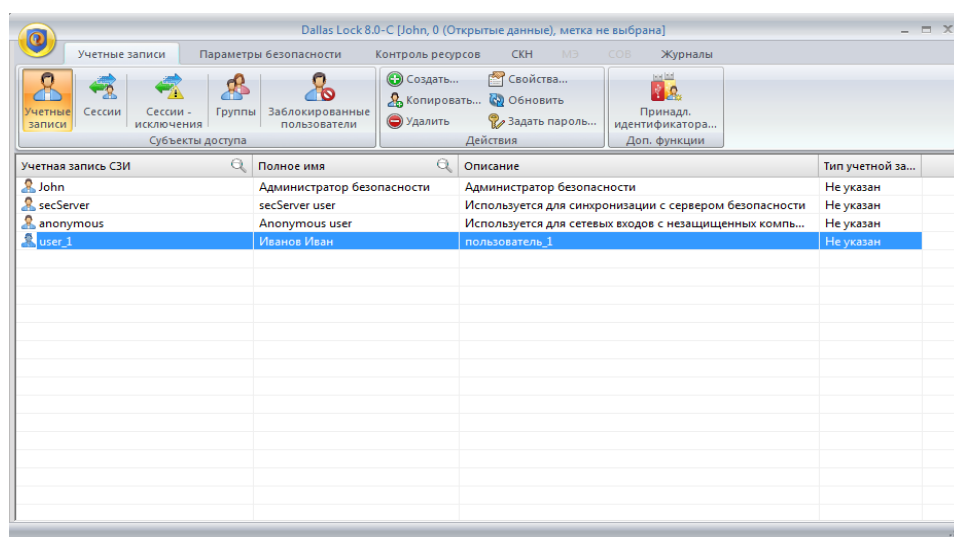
Dallas Lock 8.0-C [John, 0 (Открытые данные), метка не выбрана]

Учетные записи | Параметры безопасности | Контроль ресурсов | СКН | МЭ | СОВ | Журналы

Учетные записи | Сессии | Сессии - исключения | Группы | Заблокированные пользователи
Субъекты доступа

Создать... | Свойства... | Копировать... | Обновить | Удалить | Задать пароль...
Действия

Принадл. идентификатора...
Доп. функции

| Учетная запись СЗИ | Полное имя | Описание | Тип учетной за... |
|---|---|---|---|
| John | Администратор безопасности | Администратор безопасности | Не указан |
| secServer | secServer user | Используется для синхронизации с сервером безопасности | Не указан |
| anonymous | Anonymous user | Используется для сетевых входов с незащищенных компь... | Не указан |
| user_1 | Иванов Иван | пользователь_1 | Не указан |